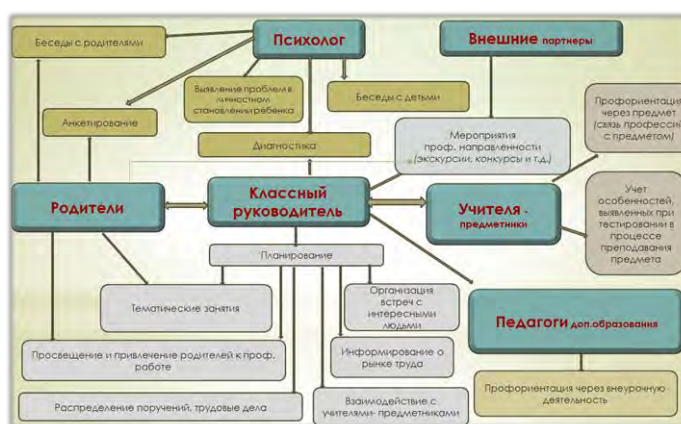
Беседы с родителями

Психолог

Внешние партнеры

Выявление проблем в личностном становлении ребенка

Беседы с детьми

Профориентация через предмет (связь профессий с предметом)

Анкетирование

Мероприятия проф. направленности (экскурсии, конкурсы и т.д.)

Диагностика

Родители

Классный руководитель

Учителя - предметники

Учет особенностей, выявленных при тестировании в процессе преподавания предмета

Планирование

Тематические занятия

Организация встреч с интересными людьми

Педагоги доп.образования

Просвещение и привлечение родителей к проф. работе

Информирование о рынке труда

Профориентация через внеурочную деятельность

Распределение поручений, трудовые дела

Взаимодействие с учителями- предметниками